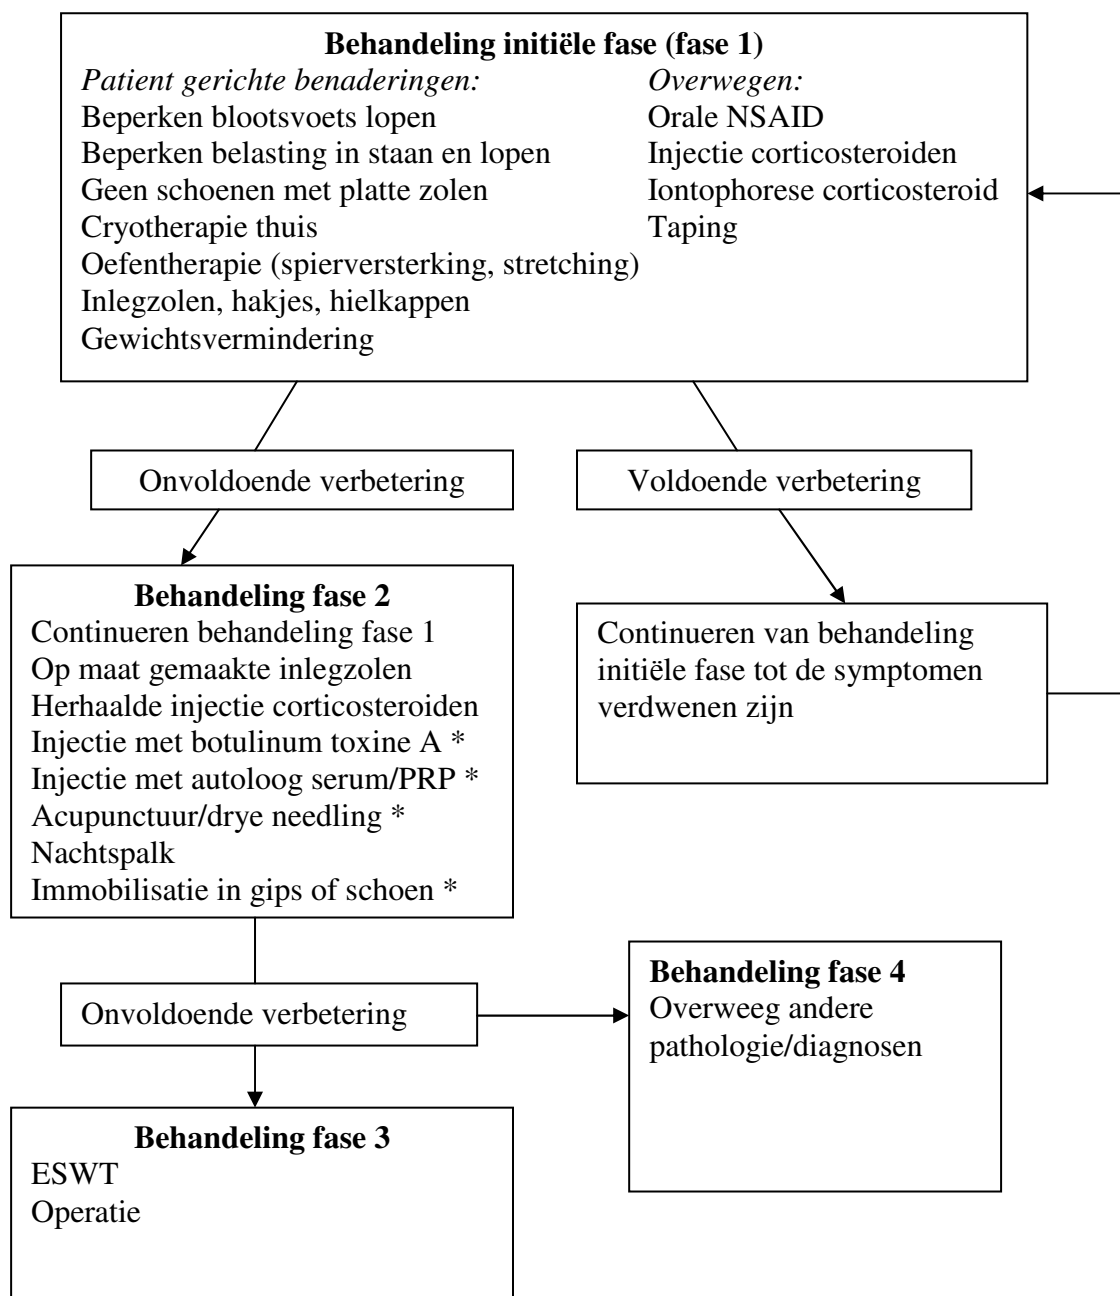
**Behandeling initiële fase (fase 1)**

*Patient gerichte benaderingen:*
Beperken blootsvoets lopen
Beperken belasting in staan en lopen
Geen schoenen met platte zolen
Cryotherapie thuis
Oefentherapie (spierversterking, stretching)
Inlegzolen, hakjes, hielkappen
Gewichtsvermindering

*Overwegen:*
Orale NSAID
Injectie corticosteroiden
Iontophorese corticosteroid
Taping

Onvoldoende verbetering

Voldoende verbetering

**Behandeling fase 2**
Continueren behandeling fase 1
Op maat gemaakte inlegzolen
Herhaalde injectie corticosteroiden
Injectie met botulinum toxine A *
Injectie met autoloog serum/PRP *
Acupunctuur/drye needling *
Nachtspalk
Immobilisatie in gips of schoen *

Continueren van behandeling initiële fase tot de symptomen verdwenen zijn

Onvoldoende verbetering

**Behandeling fase 4**
Overweeg andere pathologie/diagnosen

**Behandeling fase 3**
ESWT
Operatie